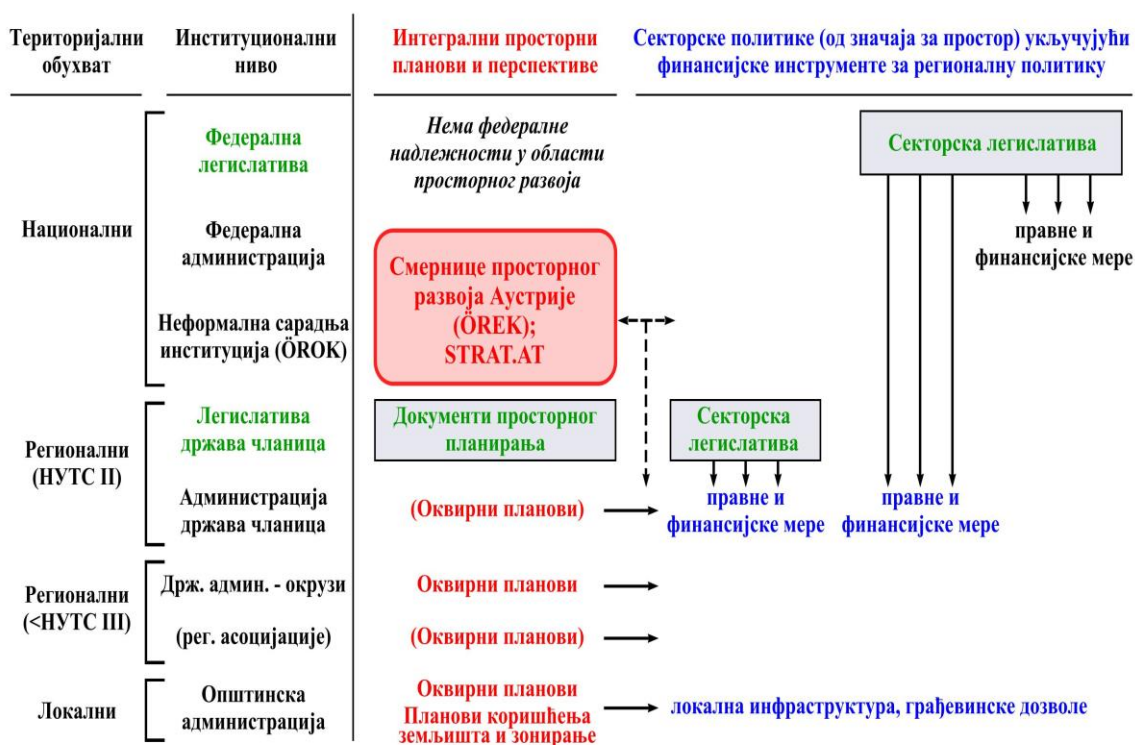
Територијални обухват

Институционални ниво

Интегрални просторни планови и перспективе

Секторске политике (од значаја за простор) укључујући финансијске инструменте за регионалну политику

Национални

Федерална легислатива

Нема федералне надлежности у области просторног развоја

Секторска легислатива

правне и финансијске мере

Федерална администрација

Смернице просторног развоја Аустрије (ÖREK); STRAT.AT

Неформална сарадња институција (ÖROK)

Регионални (НУТС II)

Легислатива држава чланица

Документи просторног планирања

Секторска легислатива

Администрација држава чланица

(Оквирни планови)

правне и финансијске мере

правне и финансијске мере

Регионални (<НУТС III)

Држ. админ. - окрузи

Оквирни планови

(рег. асоцијације)

(Оквирни планови)

Локални

Општинска администрација

Оквирни планови

Планови коришћења земљишта и зонирање

локална инфраструктура, грађевинске дозволе